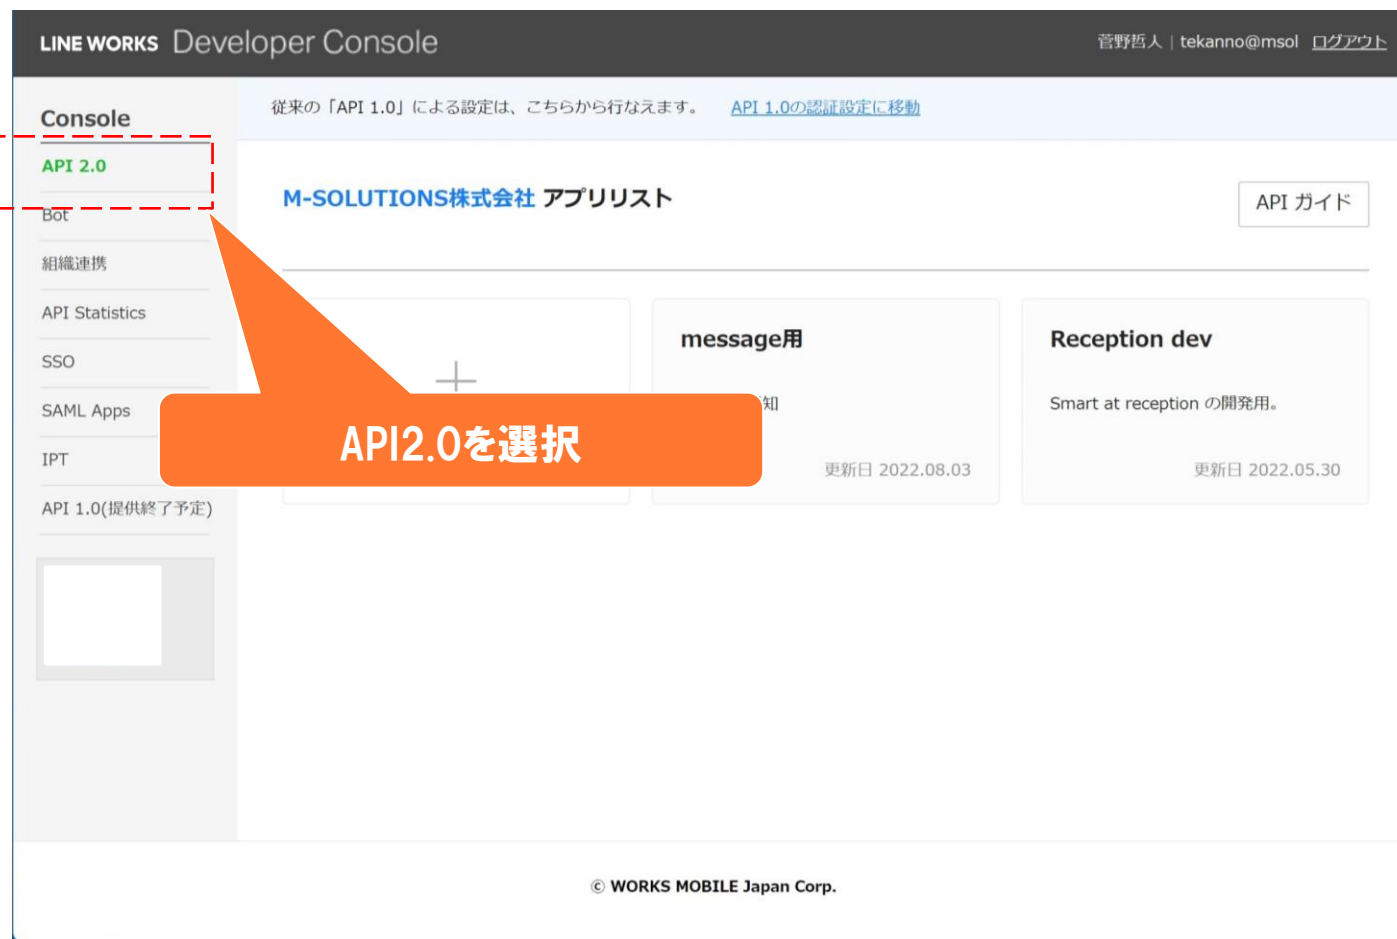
LINE WORKS Developer Console

菅野哲人 | tekanno@msol ログアウト

Console

API 2.0

Bot

組織連携

API Statistics

SSO

SAML Apps

IPT

API 1.0(提供終了予定)

従来の「API 1.0」による設定は、こちらから行なえます。 API 1.0の認証設定に移動

M-SOLUTIONS株式会社 アプリリスト

API ガイド

+

message用

知

更新日 2022.08.03

Reception dev

Smart at reception の開発用。

更新日 2022.05.30

API2.0を選択

© WORKS MOBILE Japan Corp.